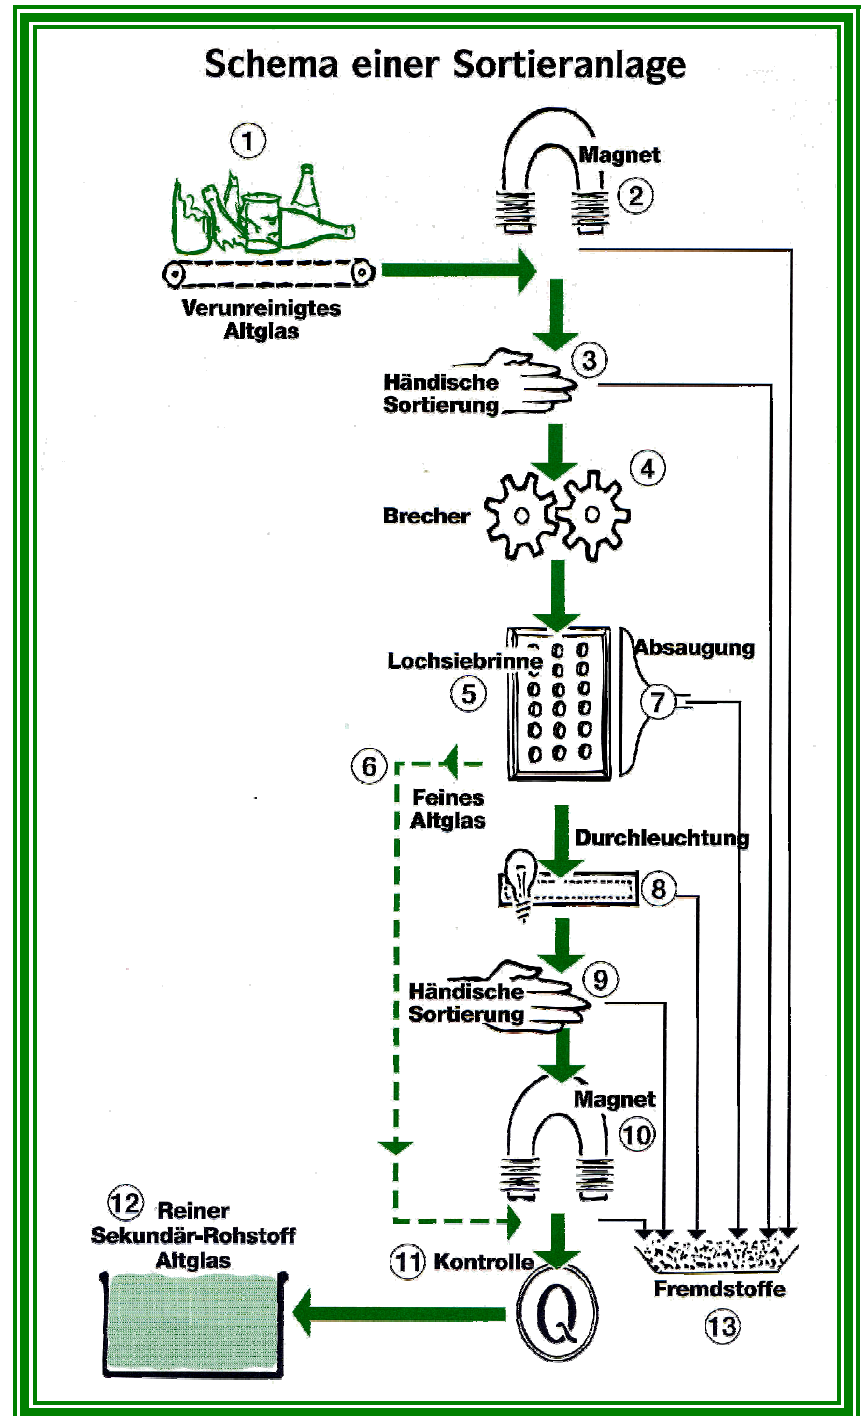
Schema einer Sortieranlage

1

Verunreinigtes Altglas

Magnet
2

3
Händische Sortierung

4
Brecher

Lochsiebrinne
5

Absaugung
7

6
Feines Altglas

Durchleuchtung
8

9
Händische Sortierung

Magnet
10

12 Reiner Sekundär-Rohstoff Altglas

11 Kontrolle

Q

Fremdstoffe
13